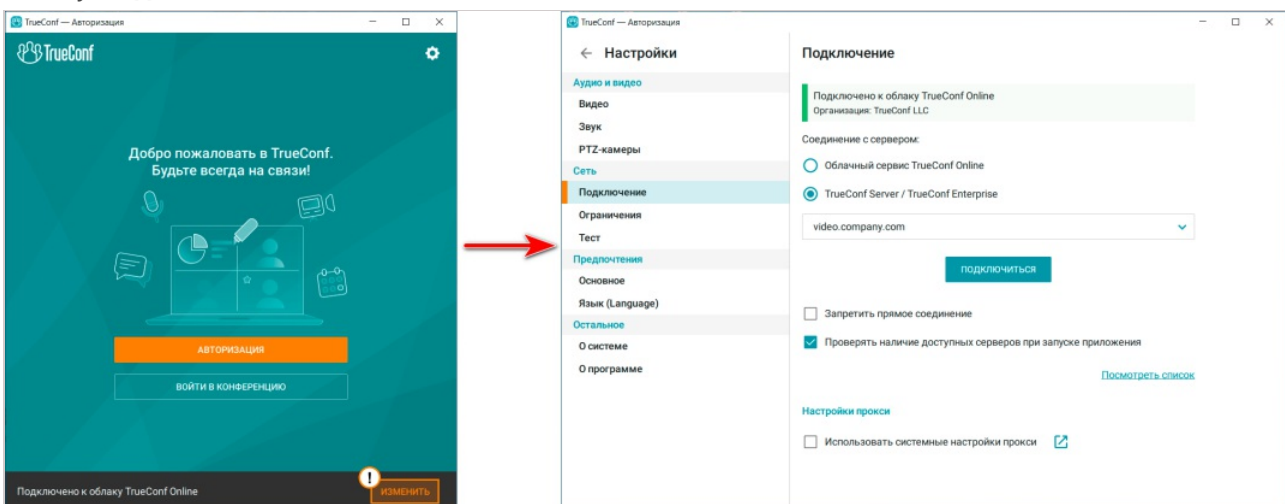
TrueConf — Авторизация

TrueConf

Добро пожаловать в TrueConf.
Будьте всегда на связи!

АВТОРИЗАЦИЯ

ВОЙТИ В КОНФЕРЕНЦИЮ

Подключено к облаку TrueConf Online

!

ИЗМЕНИТЬ

TrueConf — Авторизация

← Настройки

Аудио и видео
Видео
Звук
PTZ-камеры
Сеть
Подключение
Ограничения
Тест
Предпочтения
Основное
Язык (Language)
Остальное
О системе
О программе

Подключение

Подключено к облаку TrueConf Online
Организация: TrueConf LLC

Соединение с сервером:

Облачный сервис TrueConf Online

TrueConf Server / TrueConf Enterprise

video.company.com

ПОДКЛЮЧИТЬСЯ

Запретить прямое соединение

Проверять наличие доступных серверов при запуске приложения

Посмотреть список

Настройки прокси

Использовать системные настройки прокси